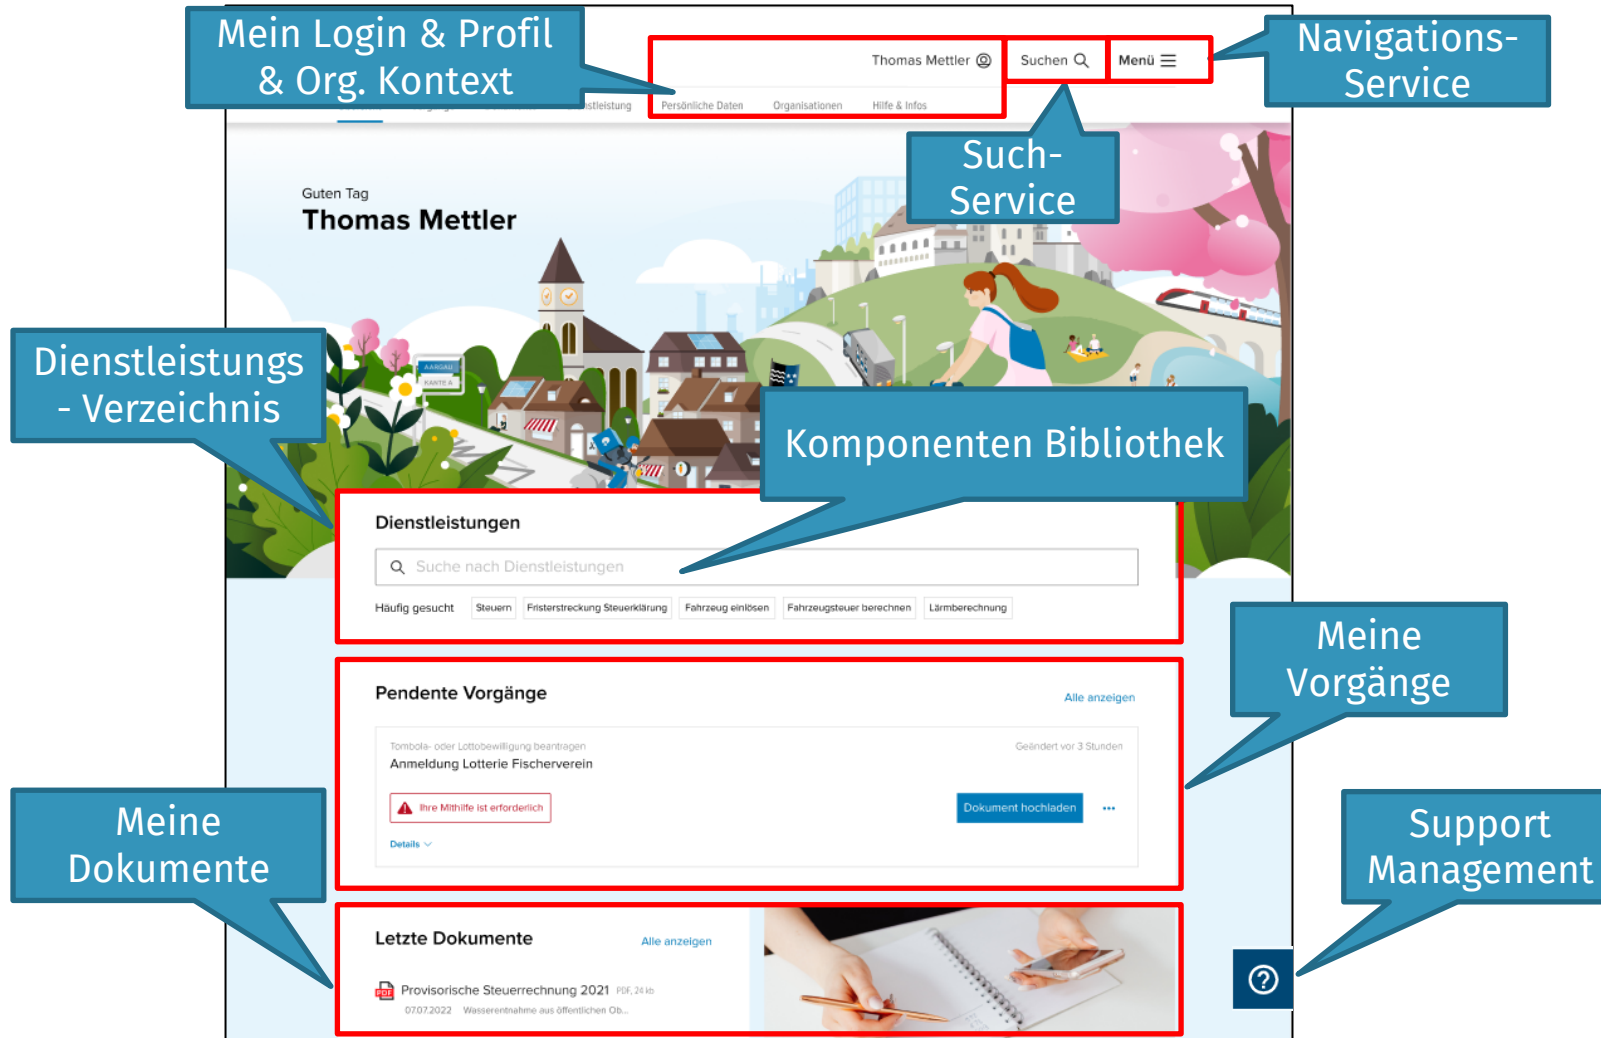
Mein Login & Profil & Org. Kontext

Thomas Mettler

Suchen

Menü

Navigations-Service

stleistung

Persönliche Daten

Organisationen

Hilfe & Infos

Such-Service

Guten Tag

Thomas Mettler

AARGAU

KANTE A

Dienstleistungs - Verzeichnis

Komponenten Bibliothek

Dienstleistungen

Suche nach Dienstleistungen

Häufig gesucht

Steuern

Fristerstreckung Steuerklärung

Fahrzeug einlösen

Fahrzeugsteuer berechnen

Lärmberechnung

Meine Vorgänge

Pendente Vorgänge

Alle anzeigen

Tombola- oder Lottobewilligung beantragen

Geändert vor 3 Stunden

Anmeldung Lotterie Fischerverein

Ihre Mithilfe ist erforderlich

Dokument hochladen

Details

Meine Dokumente

Support Management

Letzte Dokumente

Alle anzeigen

Provisorische Steuerrechnung 2021 PDF, 24 kb

07.07.2022 Wasserentnahme aus öffentlichen Ob...